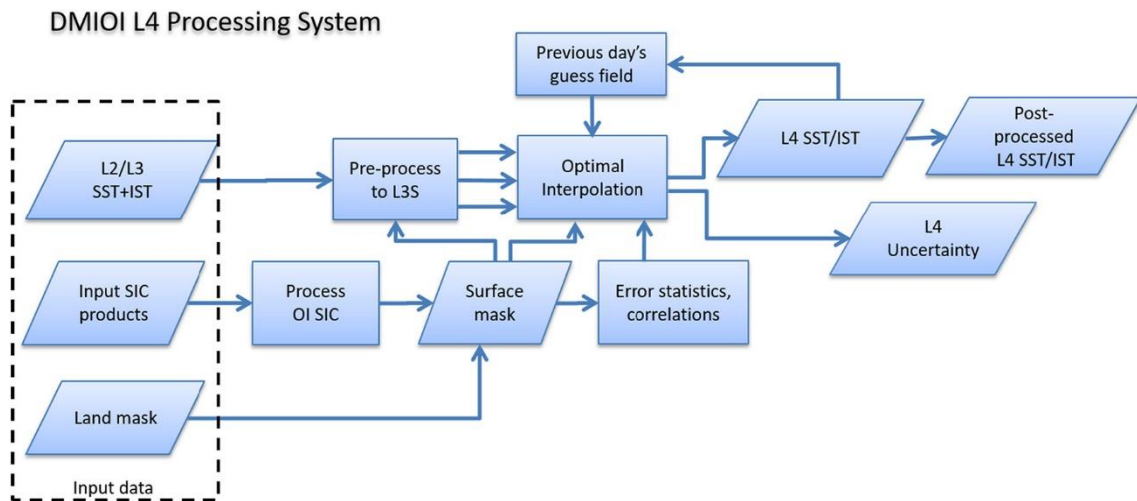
DMIOI L4 Processing System

Previous day's guess field

L2/L3 SST+IST

Pre-process to L3S

Optimal Interpolation

L4 SST/IST

Post-processed L4 SST/IST

L4 Uncertainty

Input SIC products

Process OI SIC

Surface mask

Error statistics, correlations

Land mask

Input data